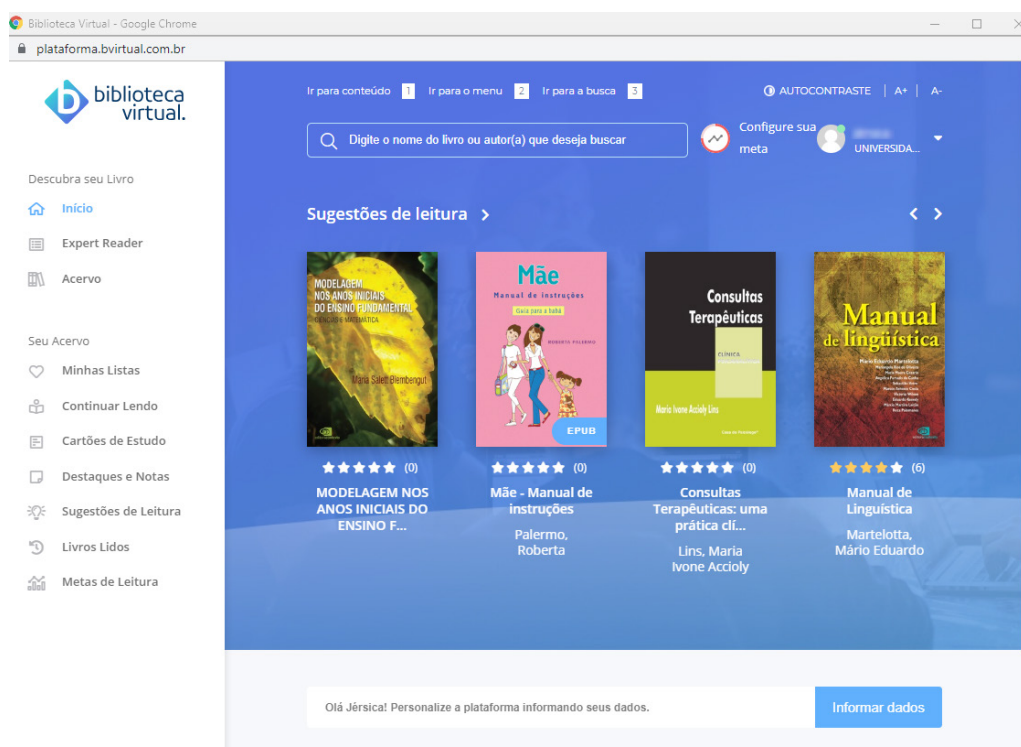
Biblioteca Virtual - Google Chrome
plataforma.bvirtual.com.br

biblioteca virtual.

Descubra seu Livro
Início
Expert Reader
Acervo

Seu Acervo
Minhas Listas
Continuar Lendo
Cartões de Estudo
Destaques e Notas
Sugestões de Leitura
Livros Lidos
Metas de Leitura

Ir para conteúdo 1 Ir para o menu 2 Ir para a busca 3
AUTOCONTRASTE | A+ | A-

Digite o nome do livro ou autor(a) que deseja buscar
Configure sua meta
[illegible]
UNIVERSIDA...

Sugestões de leitura

MODELAGEM NOS ANOS INICIAIS DO ENSINO FUNDAMENTAL
CIÊNCIAS E MATEMÁTICA
Maria Salett Biembengut

Mãe
Manual de instruções
Guia para a bebê
ROBERTA PALERMO
EPUB

Consultas Terapêuticas
CLÍNICA
Maria Ivone Accioly Lins

Manual de linguística
Mário Eduardo Martelotta

(0)
MODELAGEM NOS ANOS INICIAIS DO ENSINO F...

(0)
Mãe - Manual de instruções
Palermo, Roberta

(0)
Consultas Terapêuticas: uma prática clí...
Lins, Maria Ivone Accioly

(6)
Manual de Linguística
Martelotta, Mário Eduardo

Olá Jérsica! Personalize a plataforma informando seus dados.
Informar dados